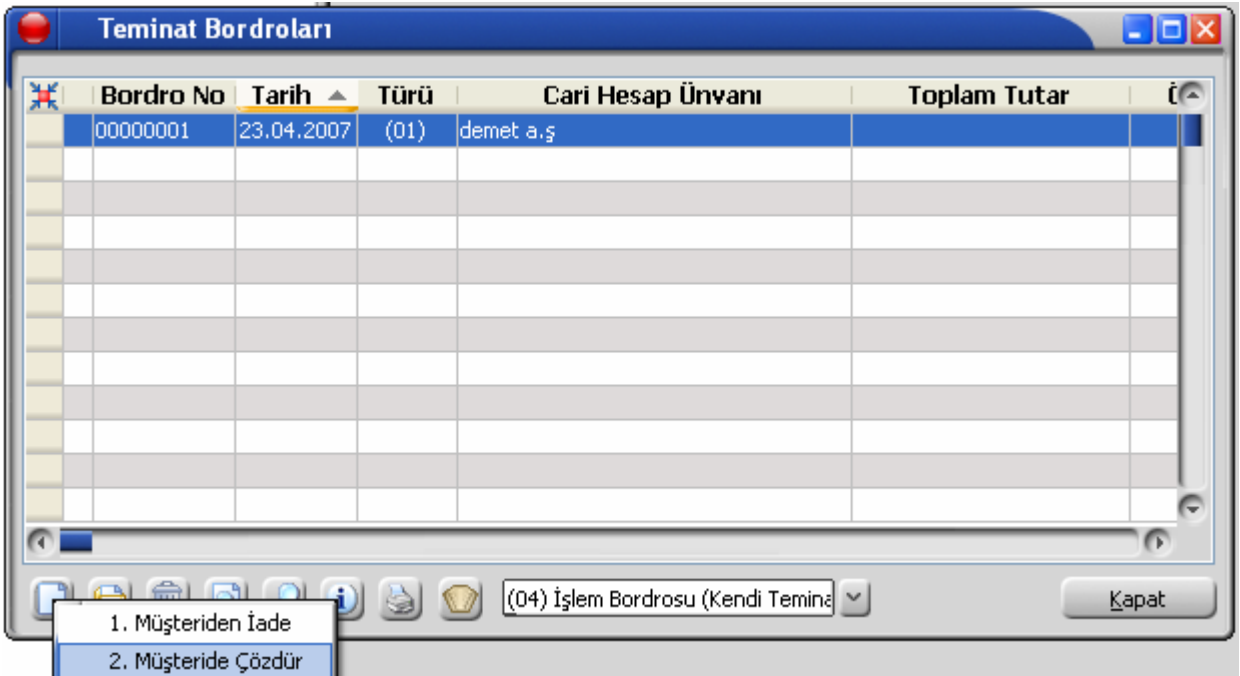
Teminat Bordroları

| Bordro No | Tarih | Türü | Cari Hesap Ünvanı | Toplam Tutar | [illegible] |
|---|---|---|---|---|---|
| 00000001 | 23.04.2007 | (01) | demet a.ş | | |

(04) İşlem Bordrosu (Kendi Temina

Kapat

1. Müşteriden İade
2. Müşteride Çözdür